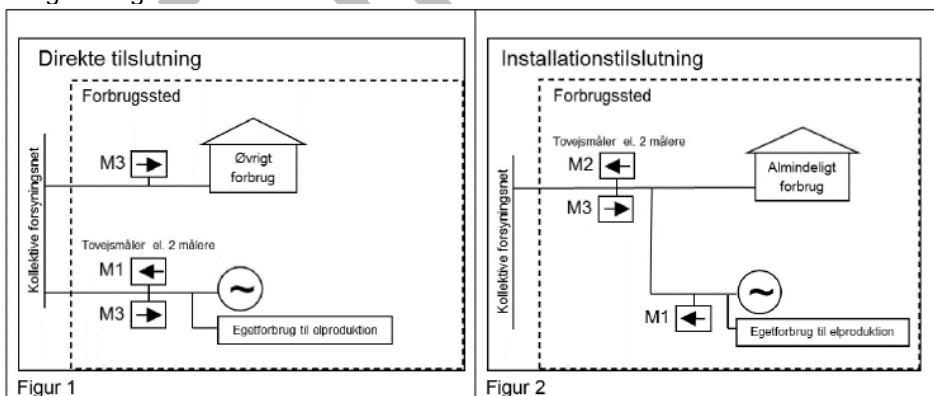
Direkte tilslutning

Forbrugssted

Kollektive forsyningsnet

M3

Øvrigt forbrug

Tovejsmåler el. 2 målere

M1

M3

~

Egetforbrug til elproduktion

Figur 1

Installationstilslutning

Forbrugssted

Kollektive forsyningsnet

Tovejsmåler el. 2 målere

M2

M3

Almindeligt forbrug

~

M1

Egetforbrug til elproduktion

Figur 2